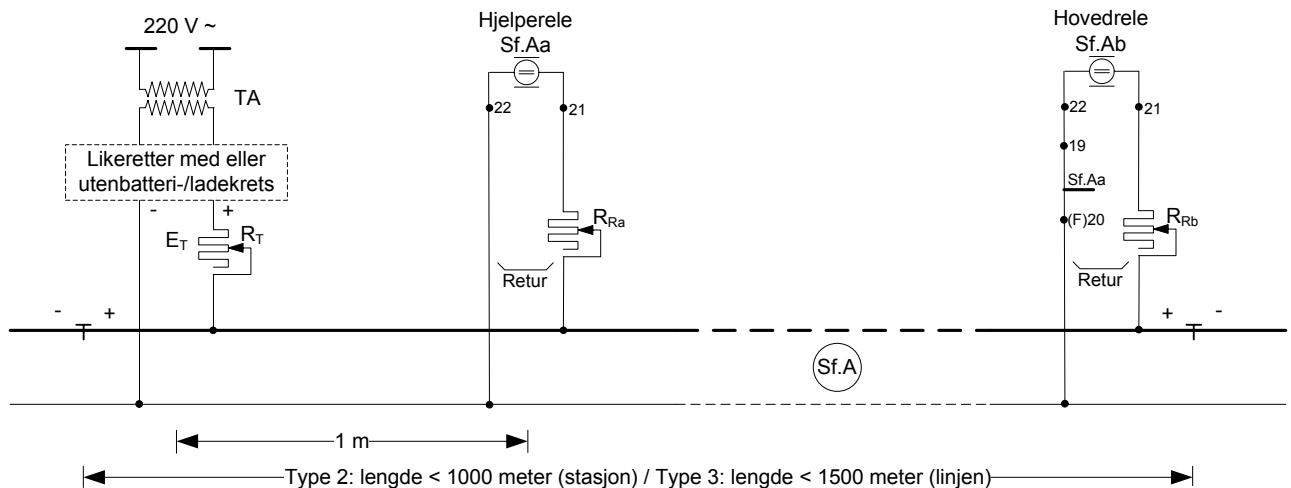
220 V ~

TA

Likeretter med eller utenbatteri-/ladekrets

-
+

$E_T$
$R_T$

Hjelperele
Sf.Aa

22
21

$R_{Ra}$

Retur

Hovedrele
Sf.Ab

22
21
19
Sf.Aa
(F)20

$R_{Rb}$

Retur

- +

+ -

Sf.A

1 m

Type 2: lengde < 1000 meter (stasjon) / Type 3: lengde < 1500 meter (linjen)